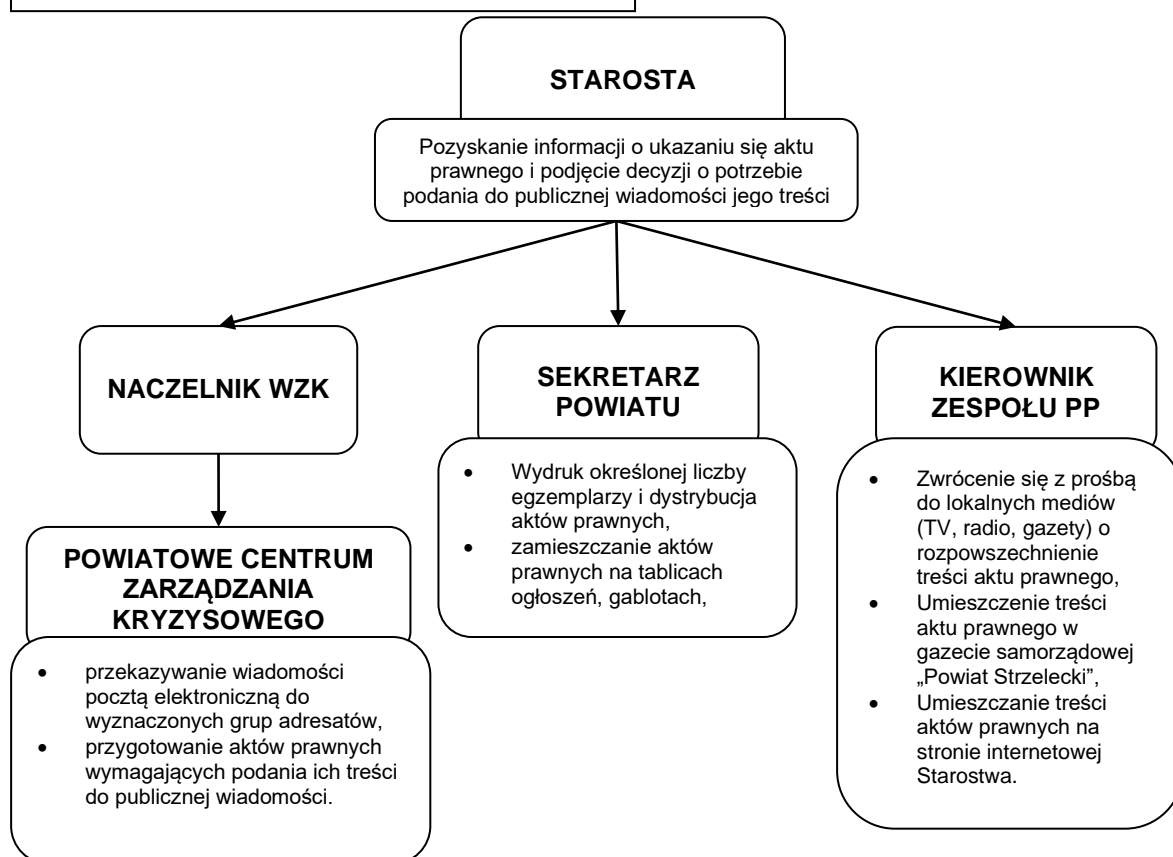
STAROSTA

Pozyskanie informacji o ukazaniu się aktu prawnego i podjęcie decyzji o potrzebie podania do publicznej wiadomości jego treści

NACZELNIK WZK

POWIATOWE CENTRUM ZARZĄDZANIA KRYZYSOWEGO

- przekazywanie wiadomości pocztą elektroniczną do wyznaczonych grup adresatów,
- przygotowanie aktów prawnych wymagających podania ich treści do publicznej wiadomości.

SEKRETARZ POWIATU

- Wydruk określonej liczby egzemplarzy i dystrybucja aktów prawnych,
- zamieszczanie aktów prawnych na tablicach ogłoszeń, gablotach,

KIEROWNIK ZESPOŁU PP

- Zwrócenie się z prośbą do lokalnych mediów (TV, radio, gazety) o rozpowszechnienie treści aktu prawnego,
- Umieszczenie treści aktu prawnego w gazecie samorządowej „Powiat Strzelecki",
- Umieszczanie treści aktów prawnych na stronie internetowej Starostwa.